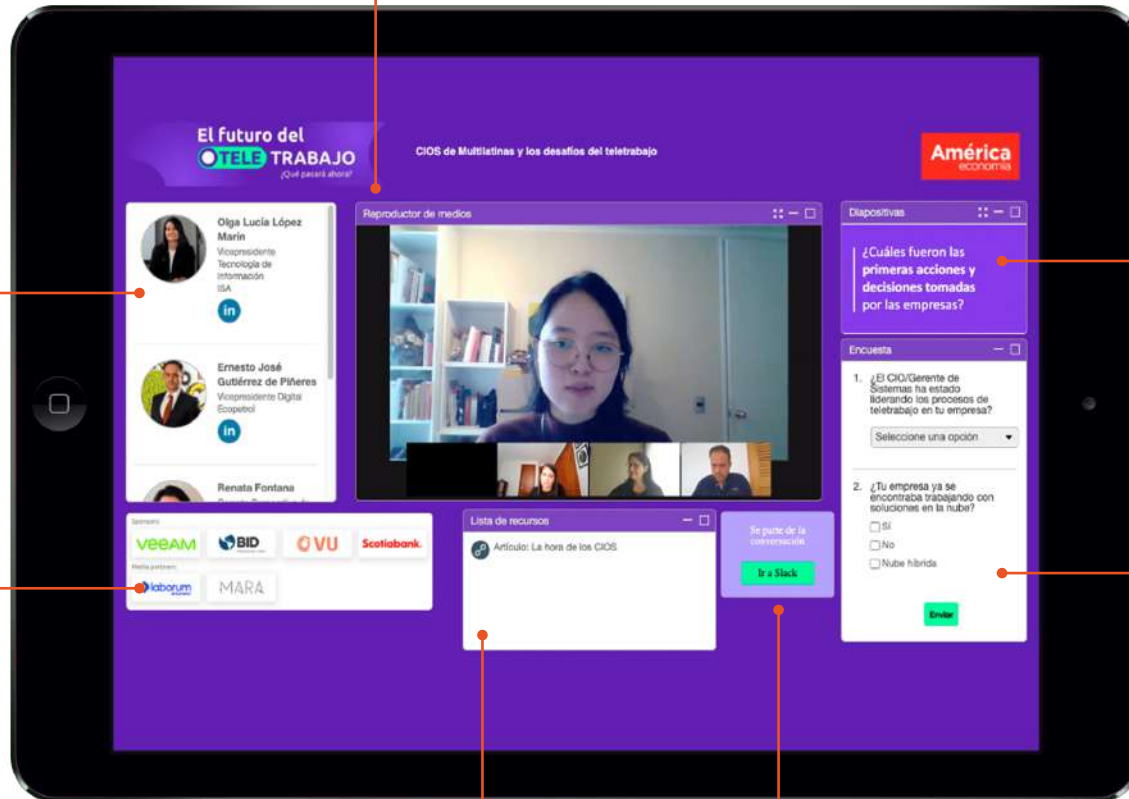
El futuro del TELE TRABAJO
¿Qué pasará ahora?

CIOS de Multilatinas y los desafíos del teletrabajo

América economía

Olga Lucía López Marín
Vicepresidente Tecnología de Información
ISA
in

Ernesto José Gutiérrez de Piñeres
Vicepresidente Digital
Ecopetrol
in

Renata Fontana

Reproductor de medios

Diapositivas

¿Cuáles fueron las primeras acciones y decisiones tomadas por las empresas?

Encuesta

1. ¿El CIO/Gerente de Sistemas ha estado liderando los procesos de teletrabajo en tu empresa?

Seleccione una opción

2. ¿Tu empresa ya se encontraba trabajando con soluciones en la nube?

Sí
No
Nube híbrida

Enviar

Sponsors
VEEAM
BID
VU
Scotiabank.
Media partners
laborum
MARA

Lista de recursos

Artículo: La hora de los CIOS

Se parte de la conversación

Ir a Slack